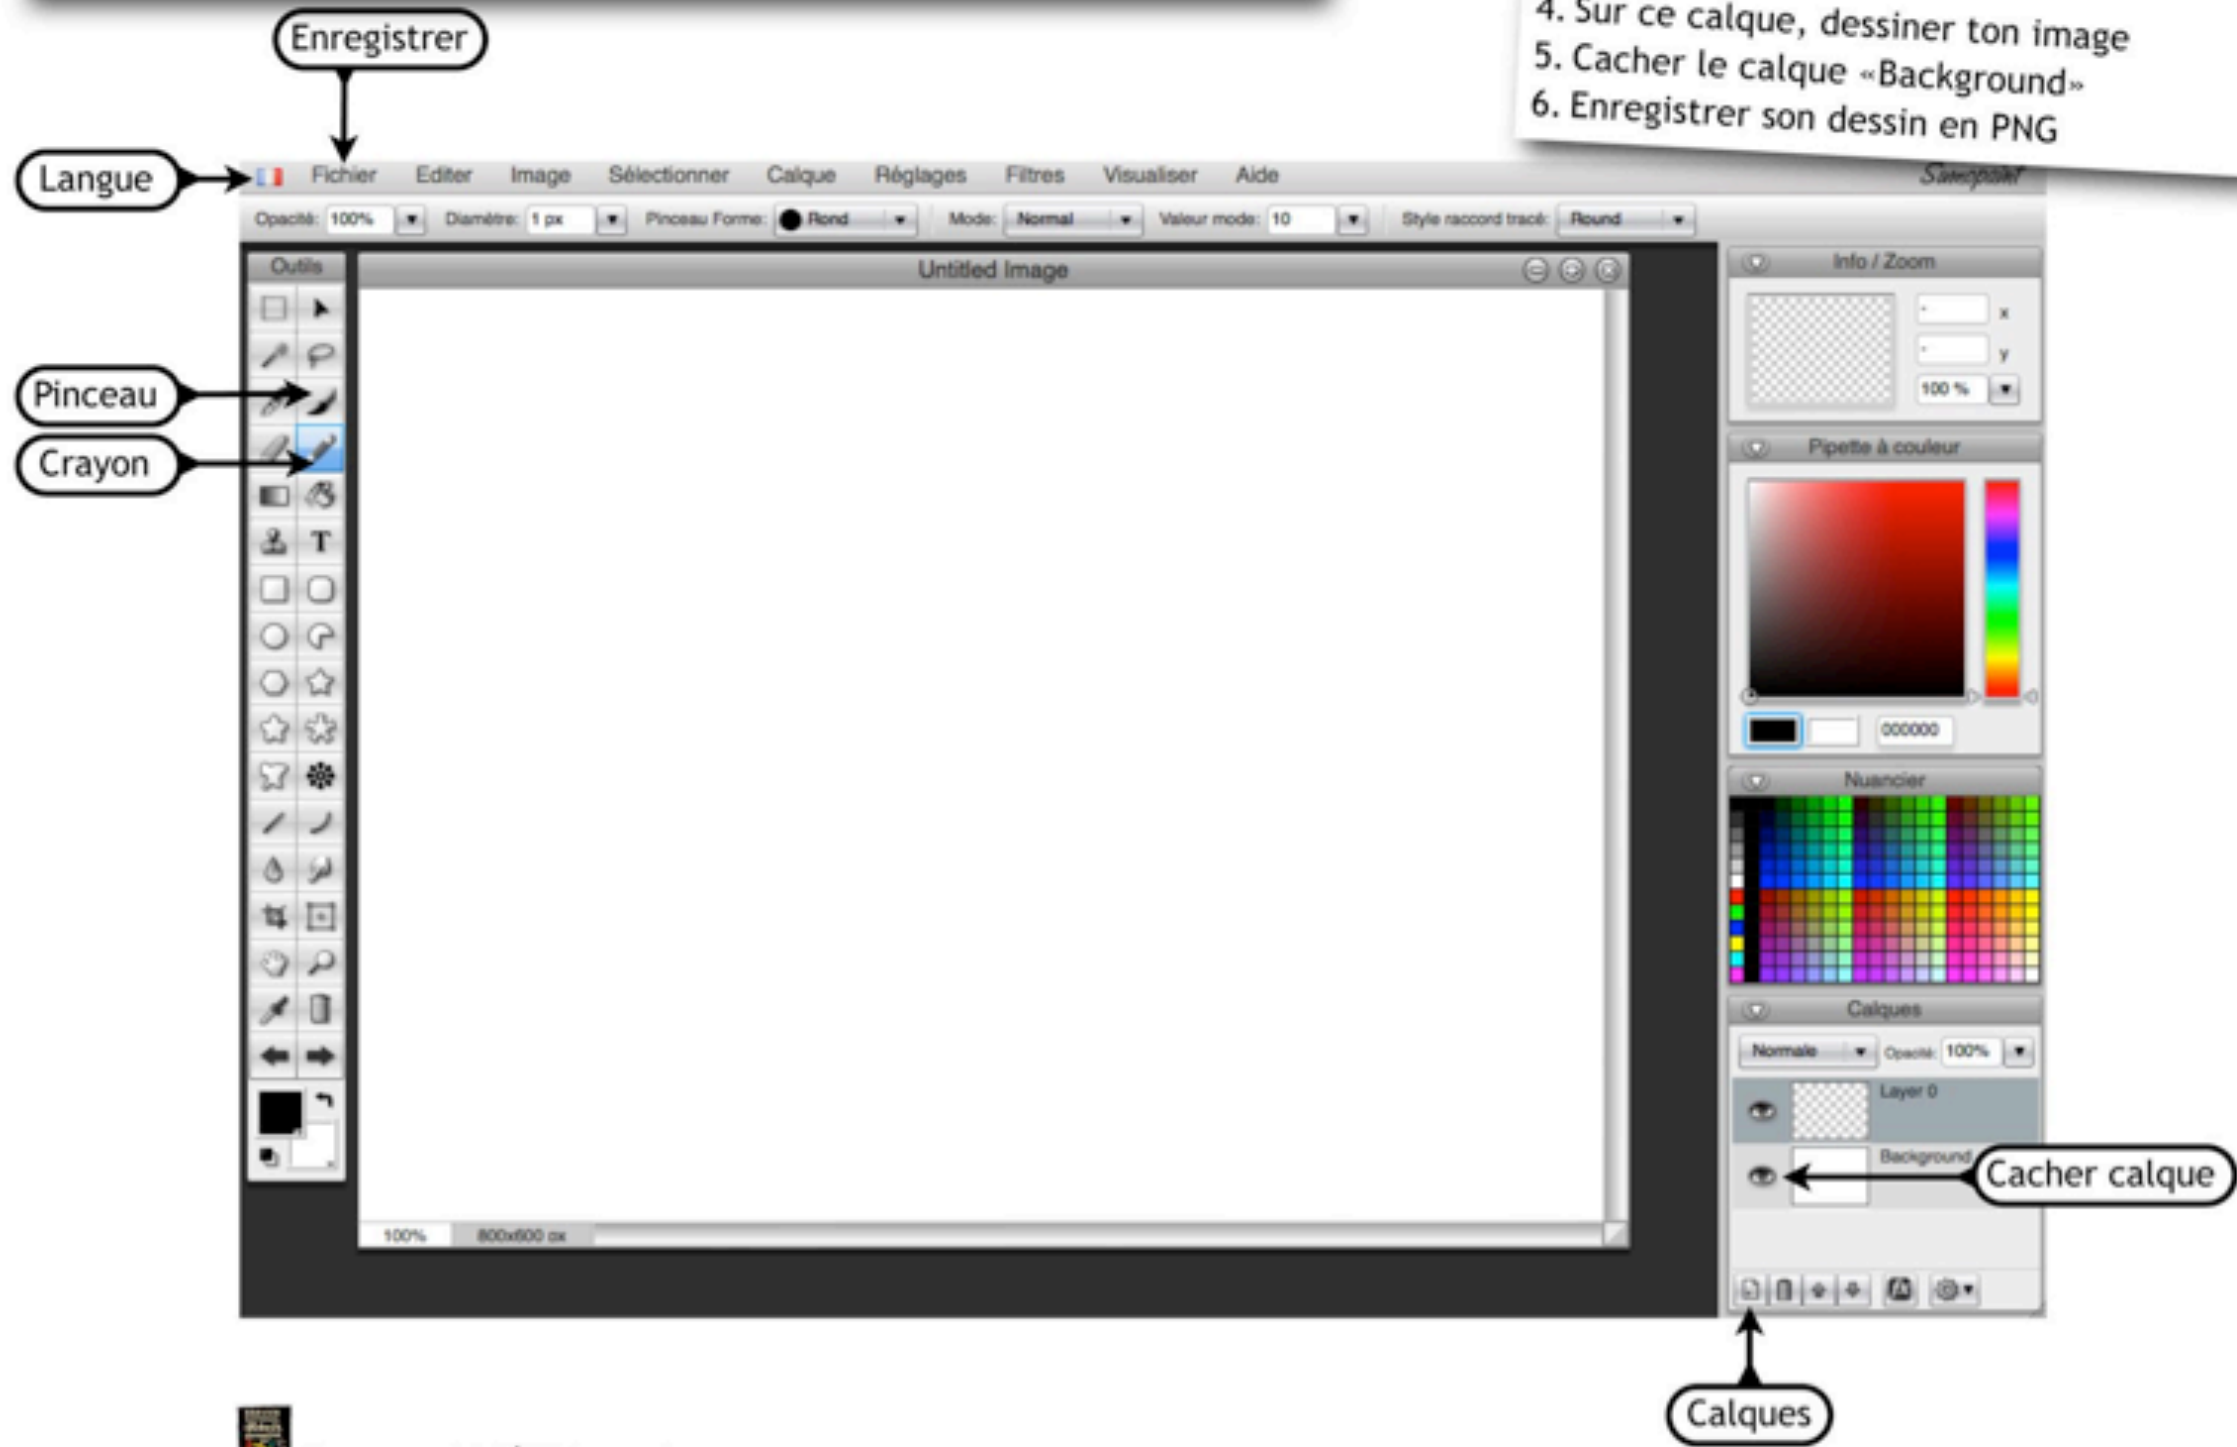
4. Sur ce calque, dessiner ton image
5. Cacher le calque «Background»
6. Enregistrer son dessin en PNG

Enregistrer

Langue

Fichier Editer Image Sélectionner Calque Réglages Filtres Visualiser Aide

Sumopaint

Opacité: 100% Diamètre: 1 px Pinceau Forme: Rond Mode: Normal Valeur mode: 10 Style raccord tracé: Round

Outils

Untitled Image

Pinceau

Crayon

T

100% 800x600 px

Info / Zoom

x

y

100 %

Pipette à couleur

000000

Nuancier

Calques

Normale Opacité: 100%

Layer 0

Background

Cacher calque

Calques